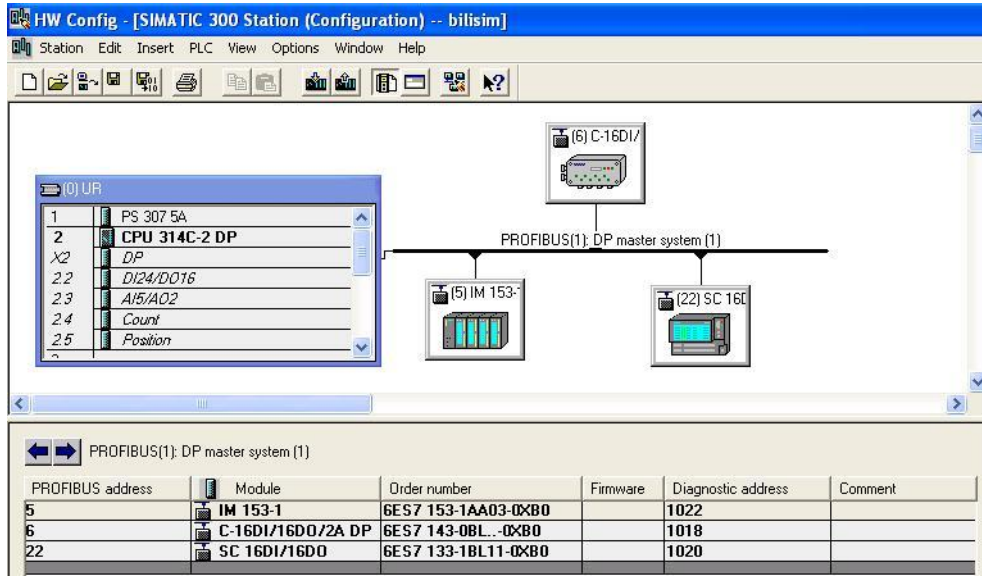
HW Config - [SIMATIC 300 Station (Configuration) -- bilisim]

Station Edit Insert PLC View Options Window Help

(6) C-16DI/

(0) UR

| | |
|---|---|
| 1 | PS 307 5A |
| 2 | CPU 314C-2 DP |
| X2 | DP |
| 2.2 | DI24/DO16 |
| 2.3 | AI5/AO2 |
| 2.4 | Count |
| 2.5 | Position |

PROFIBUS(1): DP master system (1)

(5) IM 153-

(22) SC 16[

PROFIBUS(1): DP master system (1)

| PROFIBUS address | Module | Order number | Firmware | Diagnostic address | Comment |
|---|---|---|---|---|---|
| 5 | IM 153-1 | 6ES7 153-1AA03-0XB0 | | 1022 | |
| 6 | C-16DI/16DO/2A DP | 6ES7 143-0BL..-0XB0 | | 1018 | |
| 22 | SC 16DI/16DO | 6ES7 133-1BL11-0XB0 | | 1020 | |